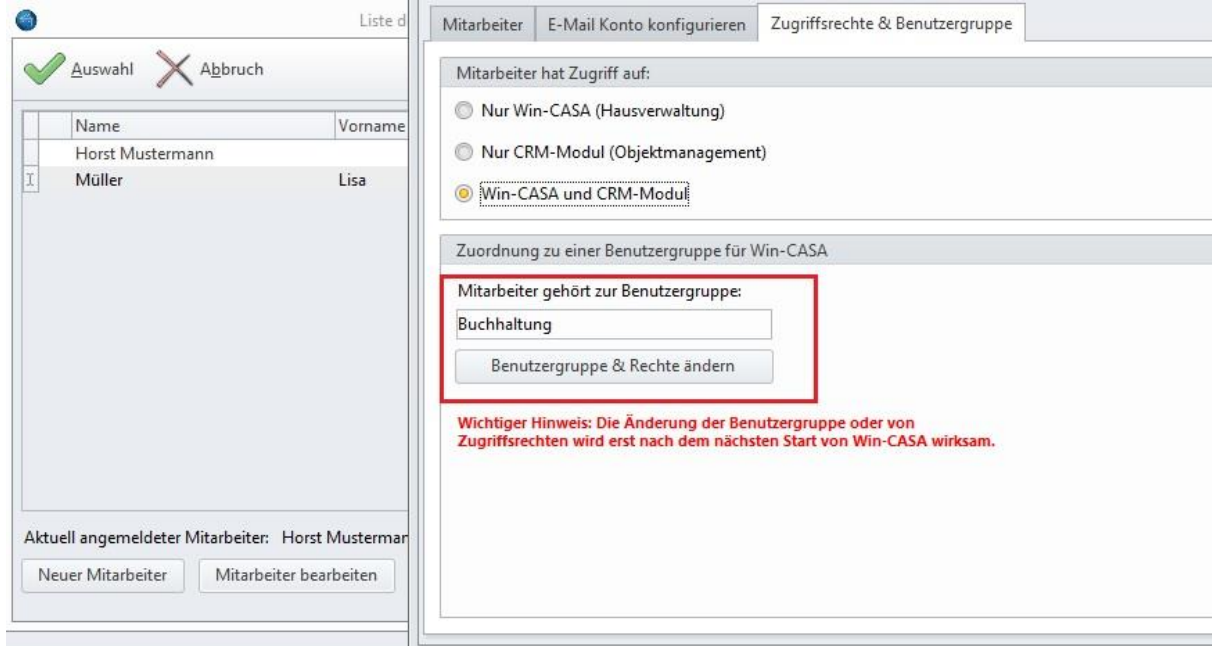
Liste d

Auswahl Abbruch

| | Name | Vorname |
|---|---|---|
| | Horst Mustermann | |
| I | Müller | Lisa |

Aktuell angemeldeter Mitarbeiter: Horst Musterman

Neuer Mitarbeiter Mitarbeiter bearbeiten

Mitarbeiter E-Mail Konto konfigurieren Zugriffsrechte & Benutzergruppe

Mitarbeiter hat Zugriff auf:

Nur Win-CASA (Hausverwaltung)

Nur CRM-Modul (Objektmanagement)

Win-CASA und CRM-Modul

Zuordnung zu einer Benutzergruppe für Win-CASA

Mitarbeiter gehört zur Benutzergruppe:

Buchhaltung

Benutzergruppe & Rechte ändern

Wichtiger Hinweis: Die Änderung der Benutzergruppe oder von Zugriffsrechten wird erst nach dem nächsten Start von Win-CASA wirksam.